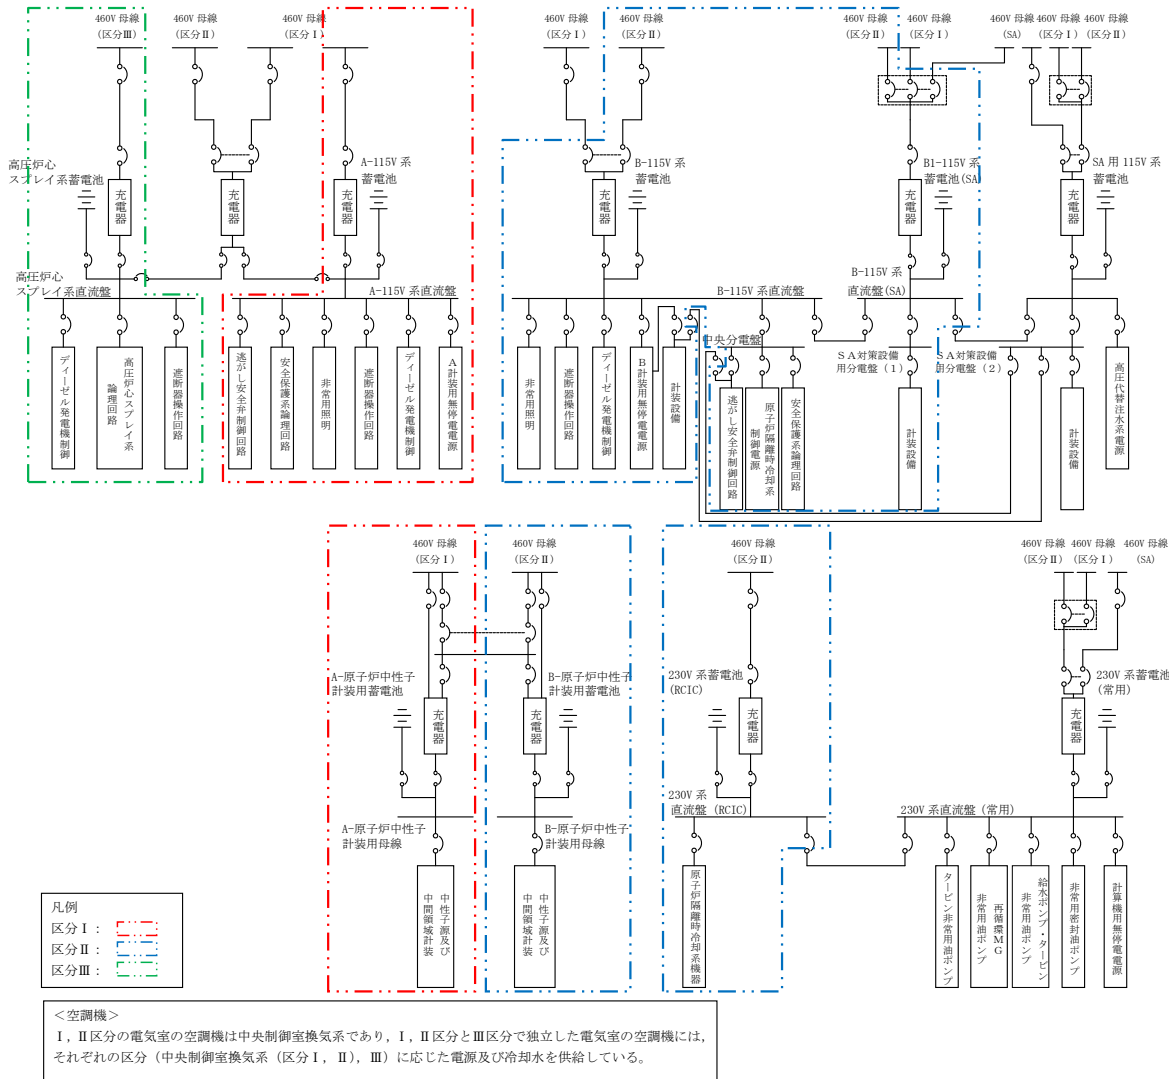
460V 母線（区分Ⅲ）
460V 母線（区分Ⅱ）
460V 母線（区分Ⅰ）
高圧炉心スプレイ系蓄電池
充電器
充電器
A-115V 系蓄電池
充電器
高圧炉心スプレイ系直流盤
A-115V 系直流盤
ディーゼル発電機制御
高圧炉心スプレイ系論理回路
遮断器操作回路
逃がし安全弁制御回路
安全保護系論理回路
非常用照明
遮断器操作回路
ディーゼル発電機制御
A計装用無停電電源

460V 母線（区分Ⅰ）
460V 母線（区分Ⅱ）
B-115V 系蓄電池
充電器
B-115V 系直流盤
非常用照明
遮断器操作回路
ディーゼル発電機制御
B計装用無停電電源
計装設備
中央分電盤
逃がし安全弁制御回路
原子炉隔離時冷却系制御電源
安全保護系論理回路

460V 母線（区分Ⅱ）
460V 母線（区分Ⅰ）
B1-115V 系蓄電池(SA)
充電器
B-115V 系直流盤(SA)
SA対策設備用分電盤（1）
計装設備
460V 母線（SA）
460V 母線（区分Ⅰ）
460V 母線（区分Ⅱ）
SA 用 115V 系蓄電池
充電器
SA対策設備用分電盤（2）
計装設備
高圧代替注水系電源

460V 母線（区分Ⅰ）
460V 母線（区分Ⅱ）
A-原子炉中性子計装用蓄電池
充電器
B-原子炉中性子計装用蓄電池
充電器
A-原子炉中性子計装用母線
B-原子炉中性子計装用母線
中性子源及び中間領域計装
中性子源及び中間領域計装

460V 母線（区分Ⅱ）
230V 系蓄電池（RCIC）
充電器
230V 系直流盤（RCIC）
原子炉隔離時冷却系機器

460V 母線（区分Ⅱ）
460V 母線（区分Ⅰ）
460V 母線（SA）
230V 系蓄電池（常用）
充電器
230V 系直流盤（常用）
タービン非常用油ポンプ
非常用油ポンプ 再循環MG
非常用油ポンプ 給水ポンプ・タービン
非常用密封油ポンプ
計算機用無停電電源

凡例
区分Ⅰ：
区分Ⅱ：
区分Ⅲ：

＜空調機＞
Ⅰ，Ⅱ区分の電気室の空調機は中央制御室換気系であり，Ⅰ，Ⅱ区分とⅢ区分で独立した電気室の空調機には，それぞれの区分（中央制御室換気系（区分Ⅰ，Ⅱ），Ⅲ）に応じた電源及び冷却水を供給している。